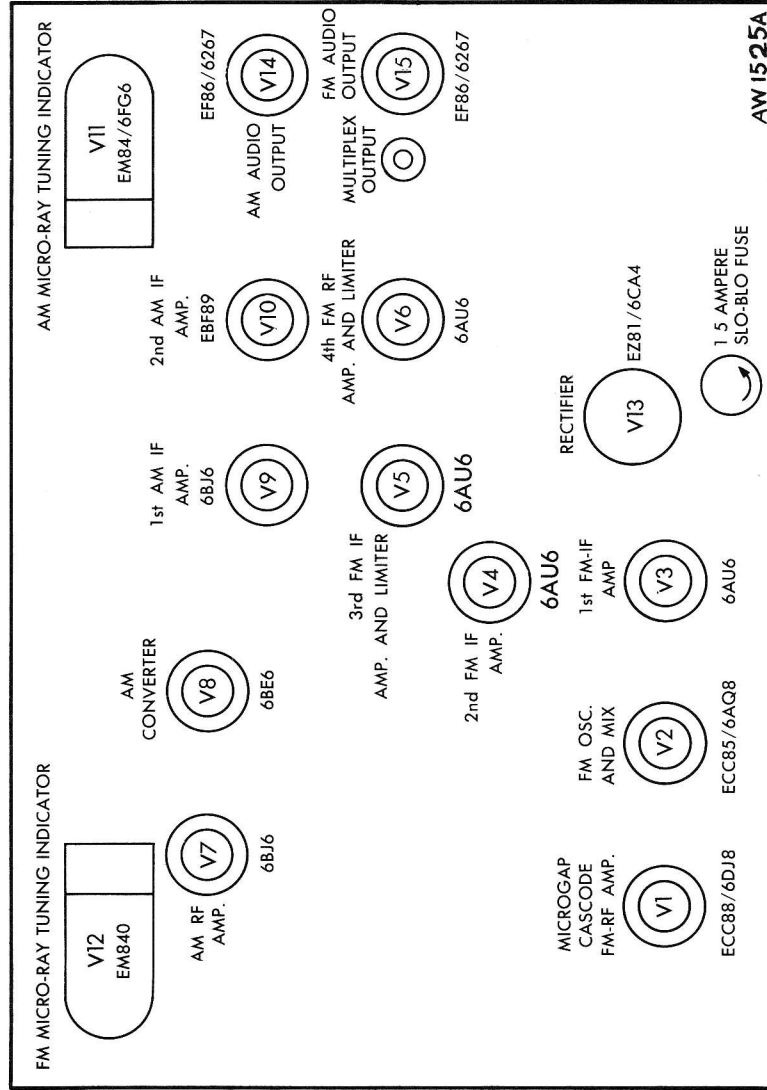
FM MICRO-RAY TUNING INDICATOR

V12
EM840

AM RF AMP.
V7
6BJ6

AM CONVERTER
V8
6BE6

MICROGAP CASCODE FM-RF AMP.
V1
ECC88/6DJ8

FM OSC. AND MIX
V2
ECC85/6AQ8

2nd FM IF AMP.
V4
6AU6

1st FM-IF AMP
V3
6AU6

3rd FM IF AMP. AND LIMITER
V5
6AU6

1st AM IF AMP.
6BJ6
V9

2nd AM IF AMP.
EBF89
V10

4th FM RF AMP. AND LIMITER
V6
6AU6

RECTIFIER
V13
EZ81/6CA4

1 5 AMPERE SLO-BLO FUSE

AM MICRO-RAY TUNING INDICATOR

V11
EM84/6FG6

AM AUDIO OUTPUT
V14
EF86/6267

MULTIPLEX OUTPUT

FM AUDIO OUTPUT
V15
EF86/6267

AW 1525A